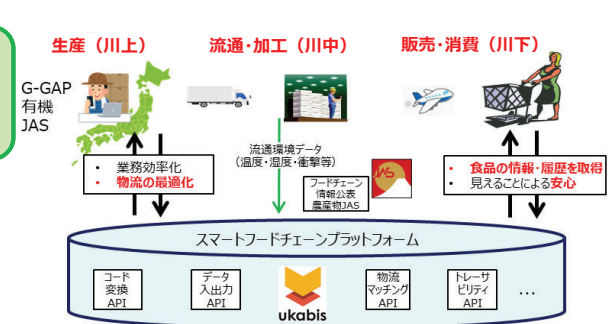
G-GAP
有機
JAS

生産（川上）

流通・加工（川中）

販売・消費（川下）

・ 業務効率化
・ 物流の最適化

流通環境データ
（温度・湿度・衝撃等）

フードチェーン
情報公表
農産物JAS

・ 食品の情報・履歴を取得
・ 見えることによる安心

スマートフードチェーンプラットフォーム

コード
変換
API

データ
入出力
API

ukabis

物流
マッチング
API

トレーサ
ビリティ
API

…